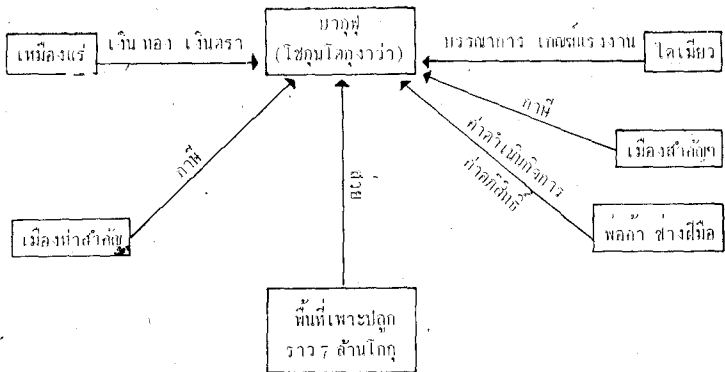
บากุฟุ
(โชกุนโตกุงาวา)

เหมืองแร่

เงิน ทอง เงินตรา

บรรณาการ เกณฑ์แรงงาน

ไดเมียว

ภาษี

เมืองสำคัญๆ

ค่าดำเนินกิจการ

ค่าลิขสิทธิ์

พ่อค้า ช่างฝีมือ

ภาษี

เมืองท่าสำคัญ

ข้าว

พื้นที่เพาะปลูก
ราว 7 ล้านโกกุ